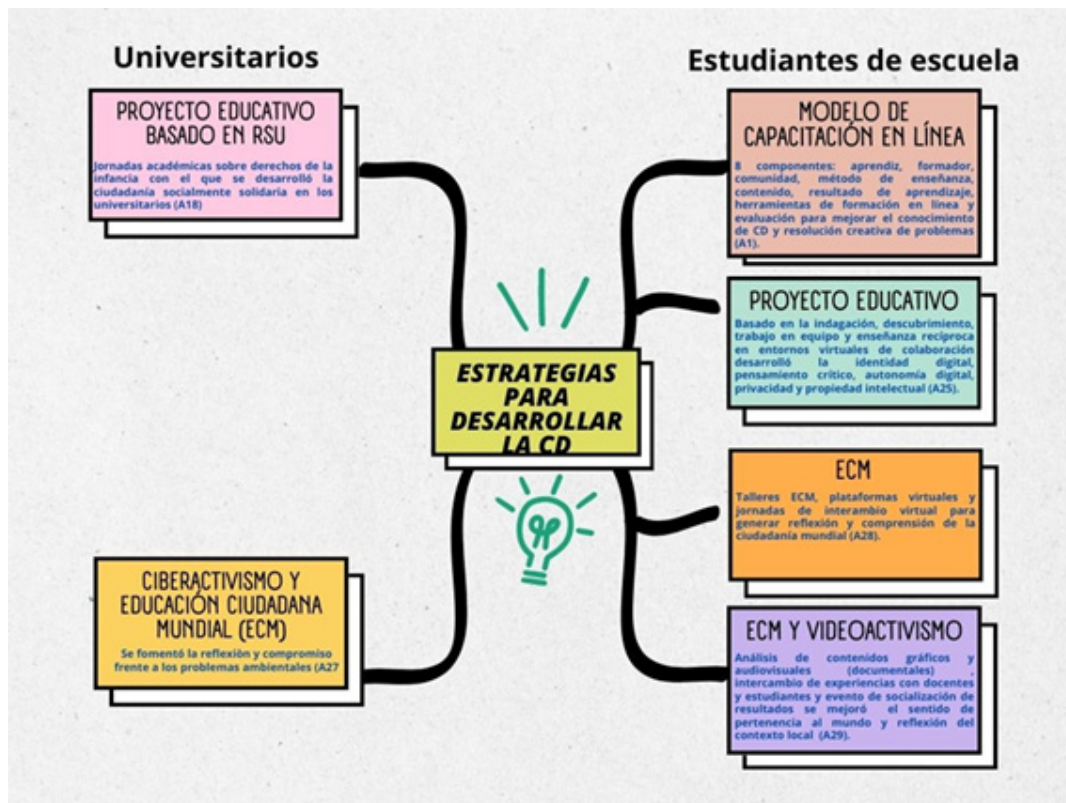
Universitarios

Estudiantes de escuela

PROYECTO EDUCATIVO BASADO EN RSU

Jornadas académicas sobre derechos de la infancia con el que se desarrolló la ciudadanía socialmente solidaria en los universitarios (A18)

MODELO DE CAPACITACIÓN EN LÍNEA

8 componentes: aprendiz, formador, comunidad, método de enseñanza, contenido, resultado de aprendizaje, herramientas de formación en línea y evaluación para mejorar el conocimiento de CD y resolución creativa de problemas (A1).

PROYECTO EDUCATIVO

Basado en la indagación, descubrimiento, trabajo en equipo y enseñanza recíproca en entornos virtuales de colaboración desarrolló la identidad digital, pensamiento crítico, autonomía digital, privacidad y propiedad intelectual (A25).

ESTRATEGIAS PARA DESARROLLAR LA CD

ECM

Talleres ECM, plataformas virtuales y jornadas de interambio virtual para generar reflexión y comprensión de la ciudadanía mundial (A28).

CIBERACTIVISMO Y EDUCACIÓN CIUDADANA MUNDIAL (ECM)

Se fomentó la reflexión y compromiso frente a los problemas ambientales (A27

ECM Y VIDEOACTIVISMO

Análisis de contenidos gráficos y audiovisuales (documentales) ; intercambio de experiencias con docentes y estudiantes y evento de socialización de resultados se mejoró el sentido de pertenencia al mundo y reflexión del contexto local (A29).